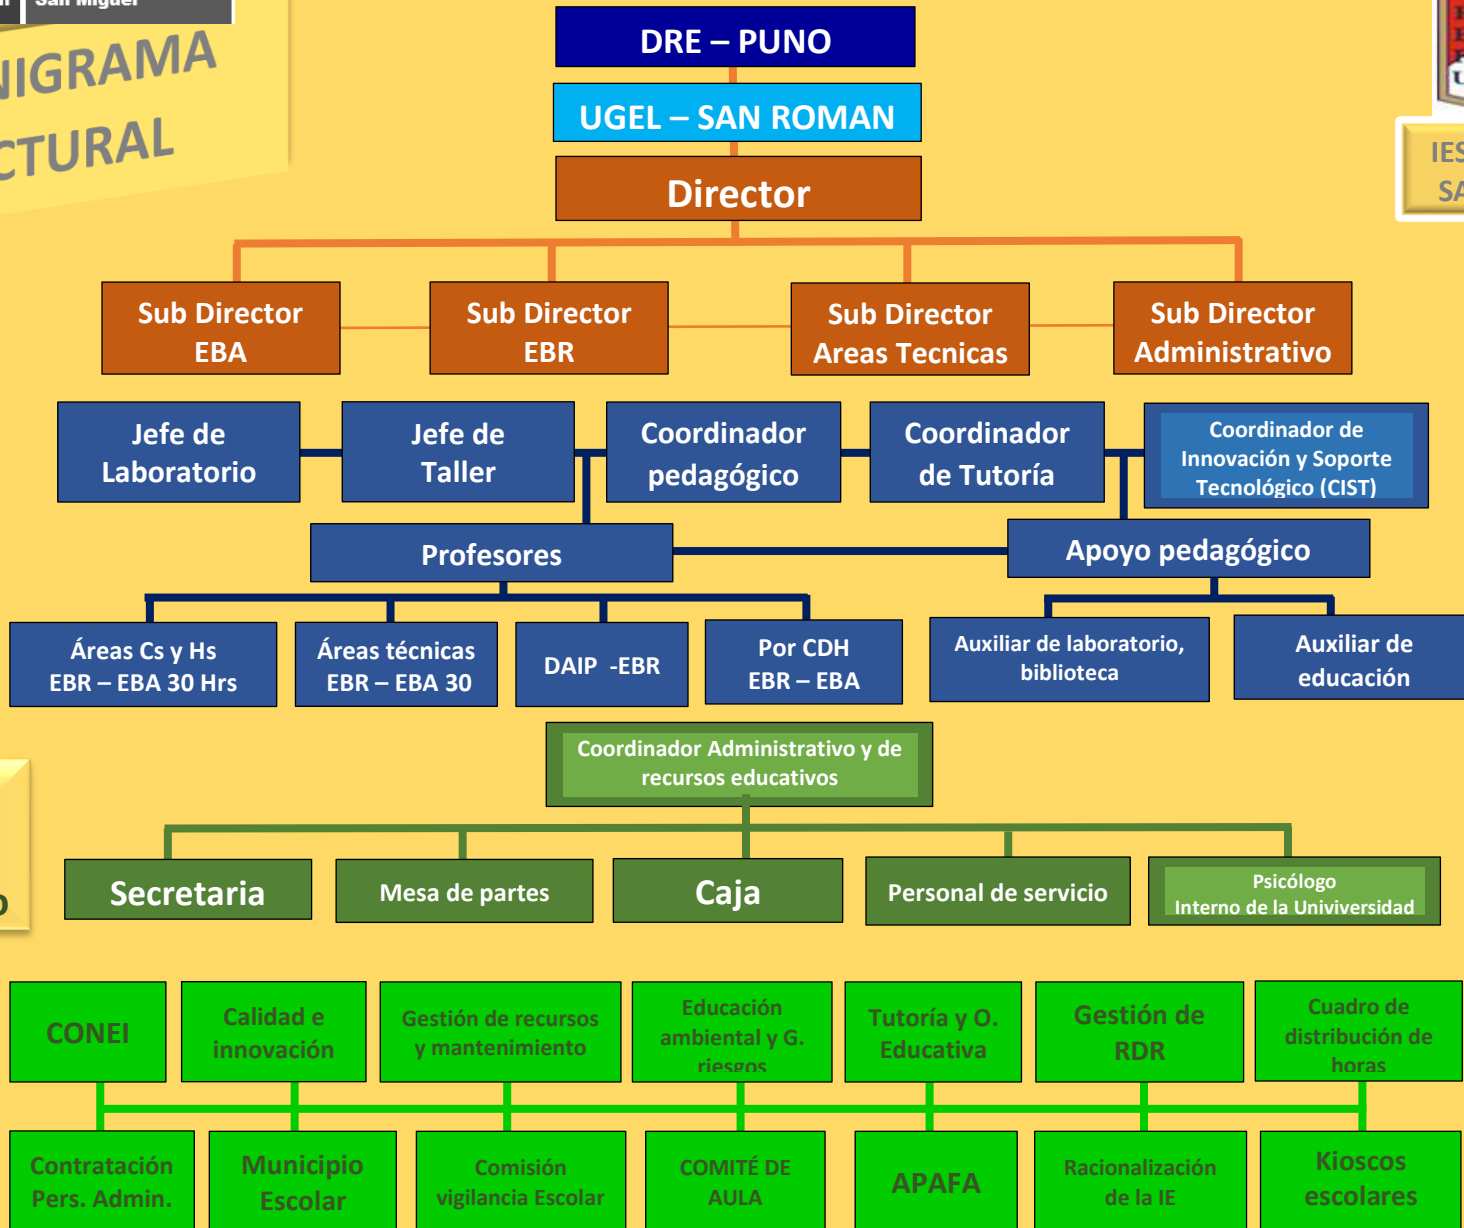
San Miguel

NIGRAMA
CTURAL

DRE – PUNO

UGEL – SAN ROMAN

Director

Sub Director EBA

Sub Director EBR

Sub Director Areas Tecnicas

Sub Director Administrativo

Jefe de Laboratorio

Jefe de Taller

Coordinador pedagógico

Coordinador de Tutoría

Coordinador de Innovación y Soporte Tecnológico (CIST)

Profesores

Apoyo pedagógico

Áreas Cs y Hs EBR – EBA 30 Hrs

Áreas técnicas EBR – EBA 30

DAIP -EBR

Por CDH EBR – EBA

Auxiliar de laboratorio, biblioteca

Auxiliar de educación

Coordinador Administrativo y de recursos educativos

Secretaria

Mesa de partes

Caja

Personal de servicio

Psicólogo Interno de la Univiversidad

CONEI

Calidad e innovación

Gestión de recursos y mantenimiento

Educación ambiental y G. riesgos

Tutoría y O. Educativa

Gestión de RDR

Cuadro de distribución de horas

Contratación Pers. Admin.

Municipio Escolar

Comisión vigilancia Escolar

COMITÉ DE AULA

APAFA

Racionalización de la IE

Kioscos escolares

IES
SA